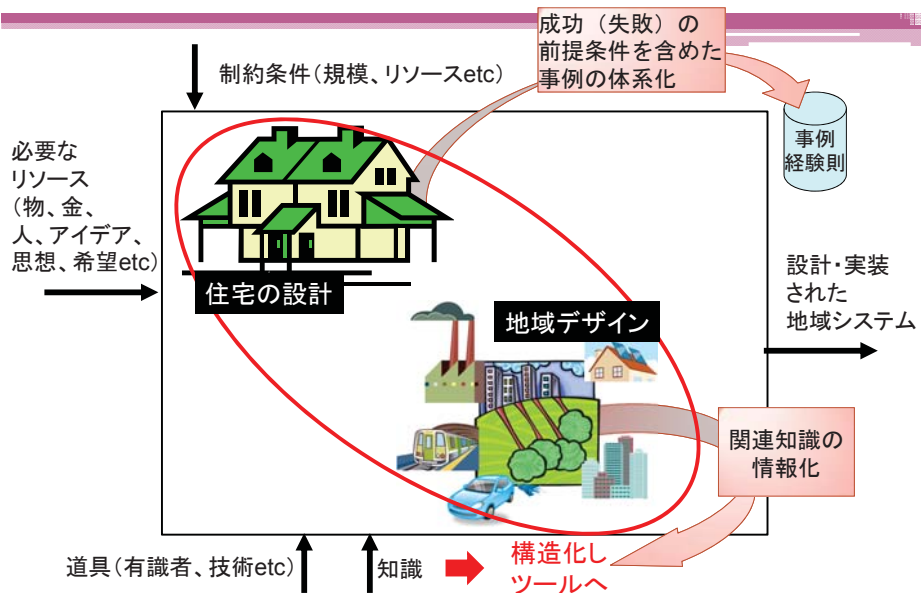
成功（失敗）の前提条件を含めた事例の体系化

制約条件（規模、リソースetc）

事例
経験則

必要な
リソース
（物、金、
人、アイデア、
思想、希望etc）

住宅の設計

地域デザイン

設計・実装
された
地域システム

関連知識の
情報化

道具（有識者、技術etc）

知識

構造化し
ツールへ